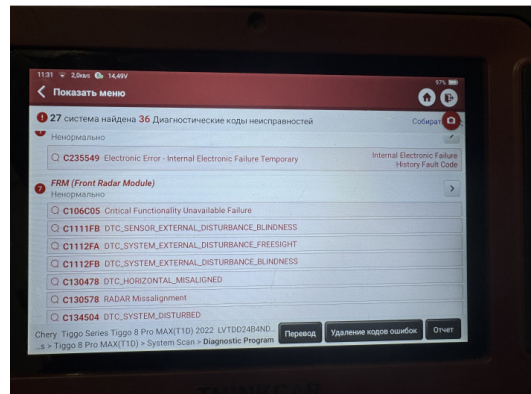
11:31 2,0кв/с 14,49V 57%

Показать меню

27 система найдена 36 Диагностические коды неисправностей Собират

Ненормально

C235549 Electronic Error - Internal Electronic Failure Temporary Internal Electronic Failure History Fault Code

FRM (Front Radar Module)
Ненормально

C106C05 Critical Functionality Unavailable Failure

C1111FB DTC_SENSOR_EXTERNAL_DISTURBANCE_BLINDNESS

C1112FA DTC_SYSTEM_EXTERNAL_DISTURBANCE_FREESIGHT

C1112FB DTC_SYSTEM_EXTERNAL_DISTURBANCE_BLINDNESS

C130478 DTC_HORIZONTAL_MISALIGNED

C130578 RADAR Missalignment

C134504 DTC_SYSTEM_DISTURBED

Chery: Tiggo Series Tiggo 8 Pro MAX(T1D) 2022 LVTDD24B4ND...
...s > Tiggo 8 Pro MAX(T1D) > System Scan > Diagnostic Program

Перевод Удаление кодов ошибок Отчет